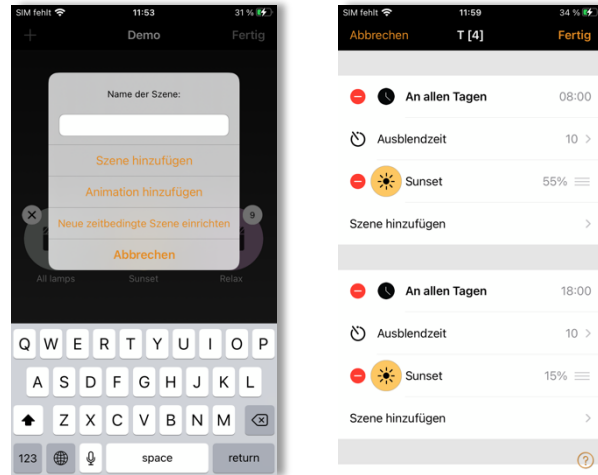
SIM fehlt 11:53 31 %

+ Demo Fertig

Name der Szene:

Szene hinzufügen

Animation hinzufügen

Neue zeitbedingte Szene einrichten

Abbrechen

9

All lamps Sunset Relax

Q W E R T Y U I O P

A S D F G H J K L

Z X C V B N M

123 space return

SIM fehlt 11:59 34 %

Abbrechen T [4] Fertig

An allen Tagen 08:00

Ausblendzeit 10 >

Sunset 55%

Szene hinzufügen >

An allen Tagen 18:00

Ausblendzeit 10 >

Sunset 15%

Szene hinzufügen >

?